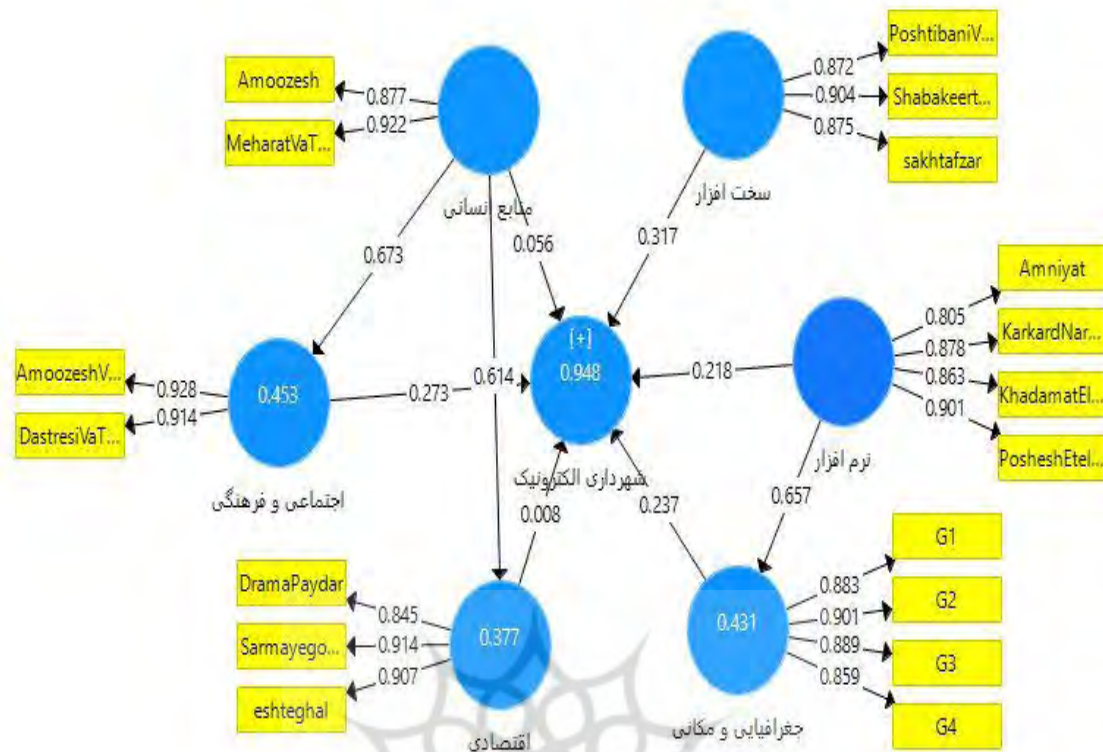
Amoozesh
0.877
MeharatVaT...
0.922
منابع انسانی
0.673
0.056
PoshtibaniV...
0.872
Shabakeert...
0.904
0.875
sakhtafzar
سخت افزار
0.317
Amniyat
0.805
KarkardNar...
0.878
KhadamatEl...
0.863
0.901
PosheshEtel...
نرم افزار
0.218
[+]
0.948
شهرداری الکترونیک
0.614
0.273
AmoozeshV...
0.928
DastresiVaT...
0.914
0.453
اجتماعی و فرهنگی
0.008
0.237
0.657
G1
G2
G3
G4
0.883
0.901
0.889
0.859
0.431
جغرافیایی و مکانی
DramaPaydar
0.845
Sarmayego...
0.914
eshteghal
0.907
0.377
اقتصادی